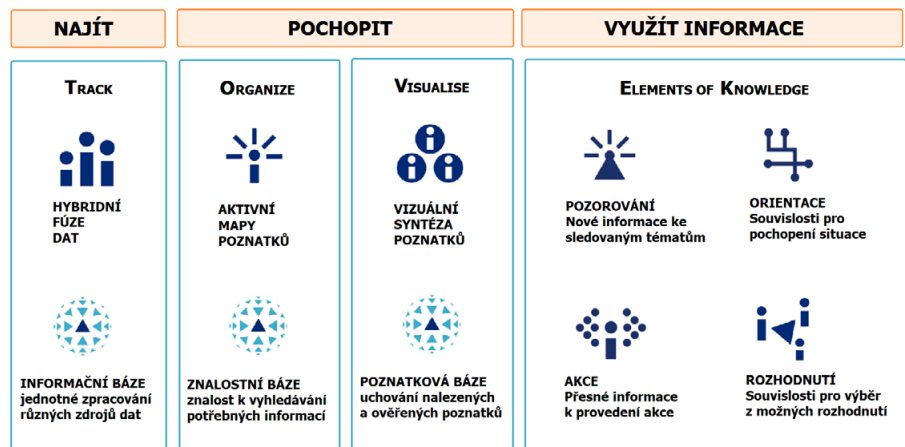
NAJÍT

POCHOPIT

VYUŽÍT INFORMACE

TRACK

HYBRIDNÍ FÚZE DAT

INFORMAČNÍ BÁZE
jednotné zpracování různých zdrojů dat

ORGANIZE

AKTIVNÍ MAPY POZNATKŮ

ZNALOSTNÍ BÁZE
znalost k vyhledávání potřebných informací

VISUALISE

VIZUÁLNÍ SYNTÉZA POZNATKŮ

POZNATKOVÁ BÁZE
uchování nalezených a ověřených poznatků

ELEMENTS OF KNOWLEDGE

POZOROVÁNÍ
Nové informace ke sledovaným tématům

ORIENTACE
Souvislosti pro pochopení situace

AKCE
Přesné informace k provedení akce

ROZHODNUTÍ
Souvislosti pro výběr z možných rozhodnutí